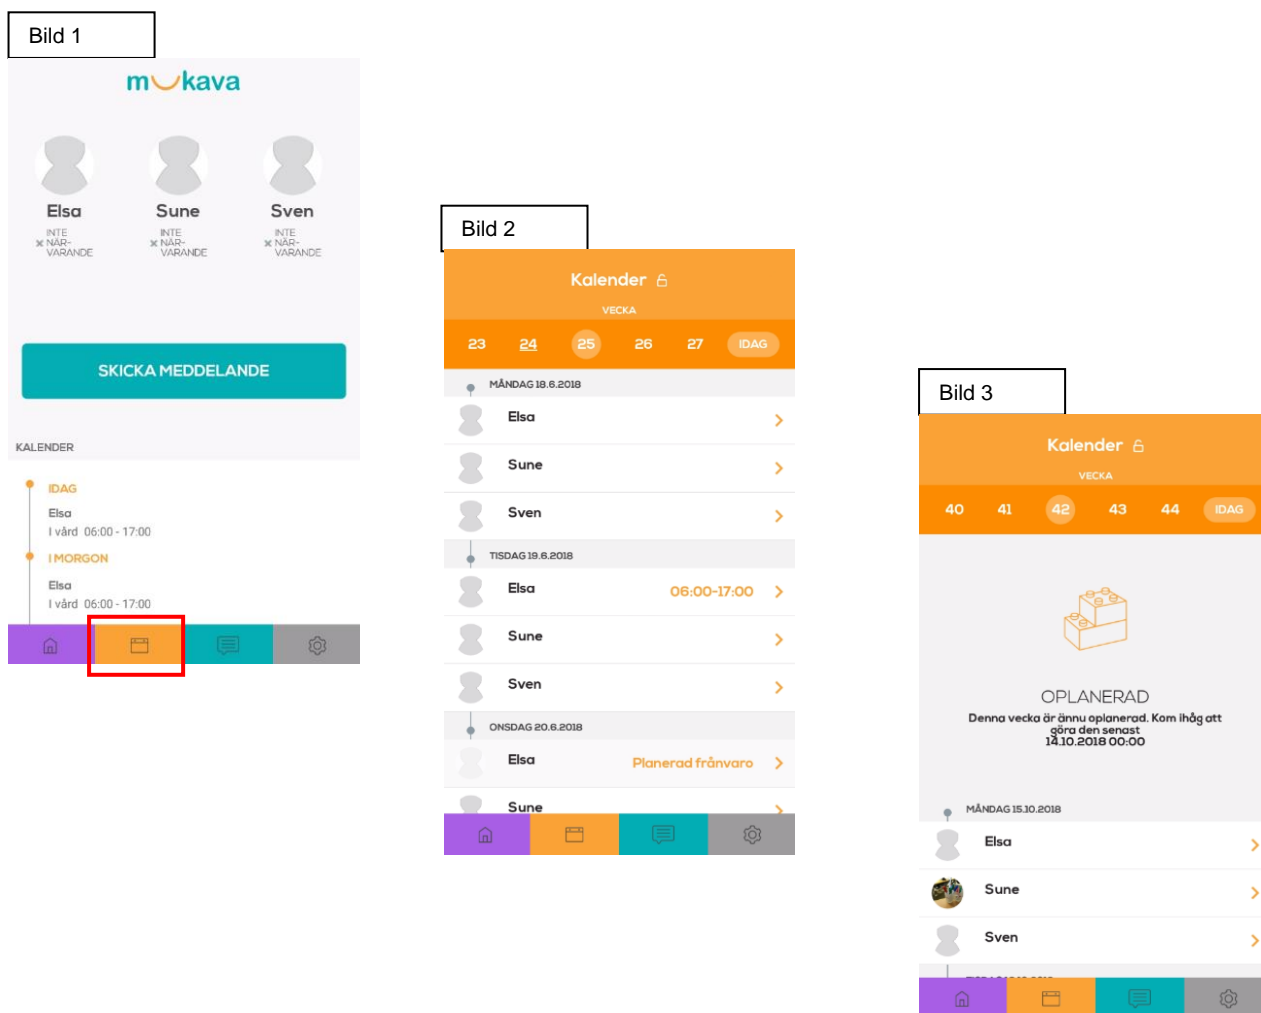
Bild 1

mukava

Elsa
INTE NÄR-VARANDE

Sune
INTE NÄR-VARANDE

Sven
INTE NÄR-VARANDE

SKICKA MEDDELANDE

KALENDER

IDAG
Elsa
I vård 06:00 - 17:00

I MORGON
Elsa
I vård 06:00 - 17:00

Bild 2

Kalender
VECKA

23 24 25 26 27 IDAG

MÅNDAG 18.6.2018
Elsa
Sune
Sven

TISDAG 19.6.2018
Elsa 06:00-17:00
Sune
Sven

ONSDAG 20.6.2018
Elsa Planerad frånvaro
Sune

Bild 3

Kalender
VECKA

40 41 42 43 44 IDAG

OPLANERAD
Denna vecka är ännu oplanerad. Kom ihåg att göra den senast 14.10.2018 00:00

MÅNDAG 15.10.2018
Elsa
Sune
Sven